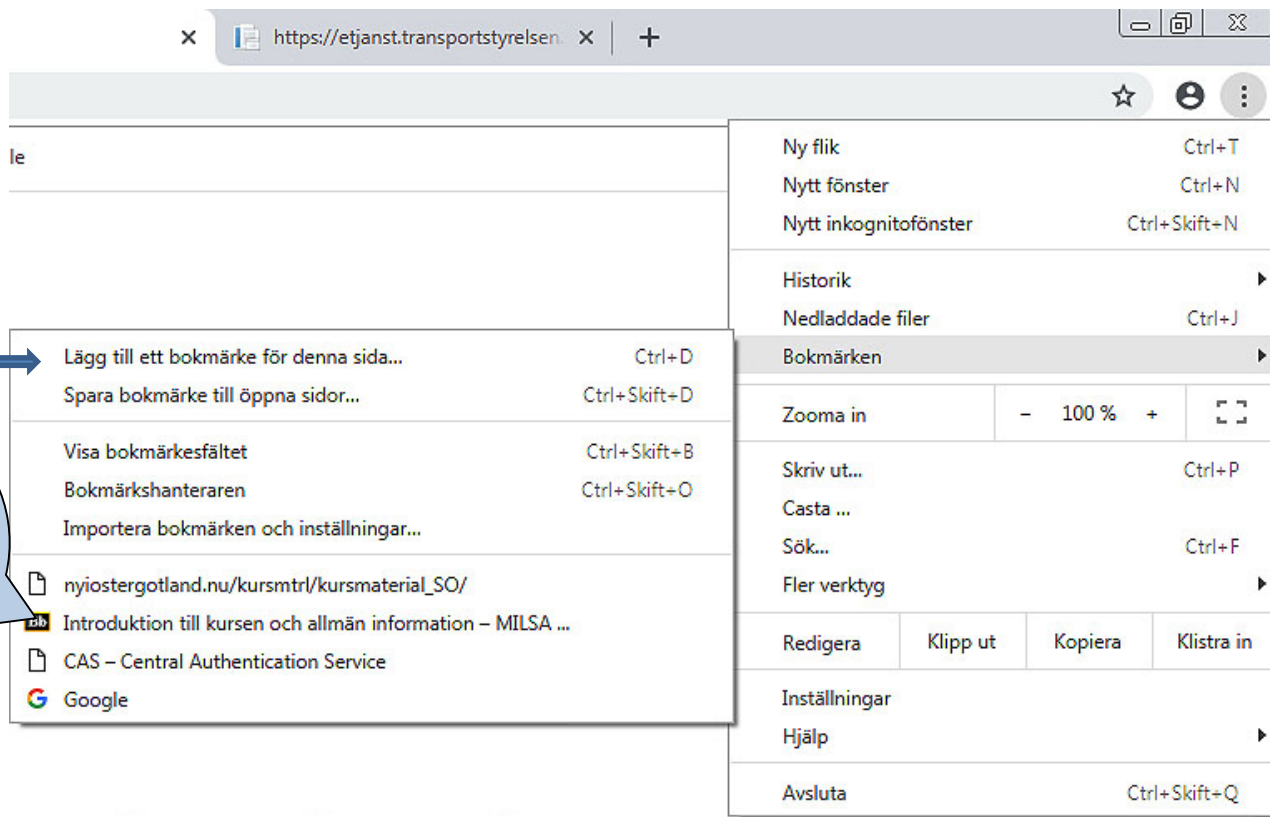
https://etjanst.transportstyrelsen.

le

Ny flik Ctrl+T
Nytt fönster Ctrl+N
Nytt inkognitofönster Ctrl+Skift+N

Historik
Nedladdade filer Ctrl+J
Bokmärken

Zooma in – 100 % +

Skriv ut... Ctrl+P
Casta ...
Sök... Ctrl+F
Fler verktyg

Redigera Klipp ut Kopiera Klistra in

Inställningar
Hjälp

Avsluta Ctrl+Skift+Q

Lägg till ett bokmärke för denna sida... Ctrl+D
Spara bokmärke till öppna sidor... Ctrl+Skift+D

Visa bokmärkesfältet Ctrl+Skift+B
Bokmärkshanteraren Ctrl+Skift+O
Importera bokmärken och inställningar...

nyiostergotland.nu/kursmtrl/kursmaterial_SO/
Introduktion till kursen och allmän information – MILSA ...
CAS – Central Authentication Service
Google